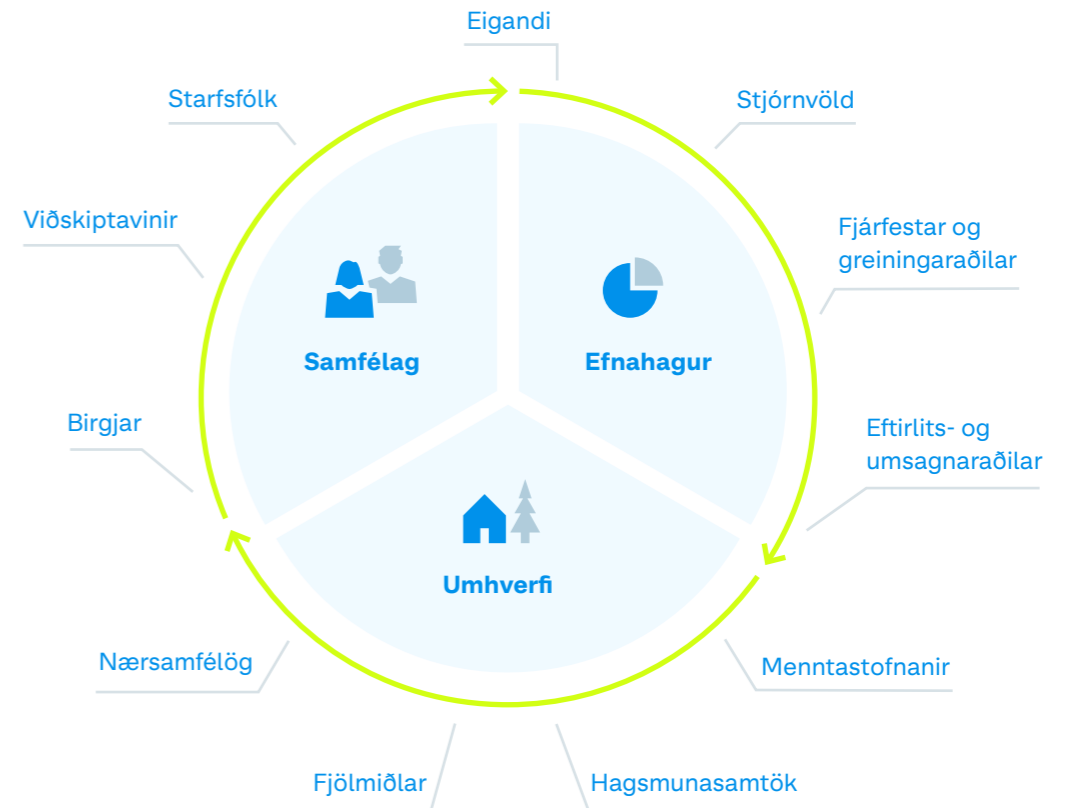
Eigandi

Stjórnvöld

Fjárfestar og greiningaraðilar

Eftirlits- og umsagnaraðilar

Menntastofnanir

Hagsmunasamtök

Fjölmiðlar

Nærsamfélög

Birgjar

Viðskiptavinir

Starfsfólk

Samfélag

Efnahagur

Umhverfi